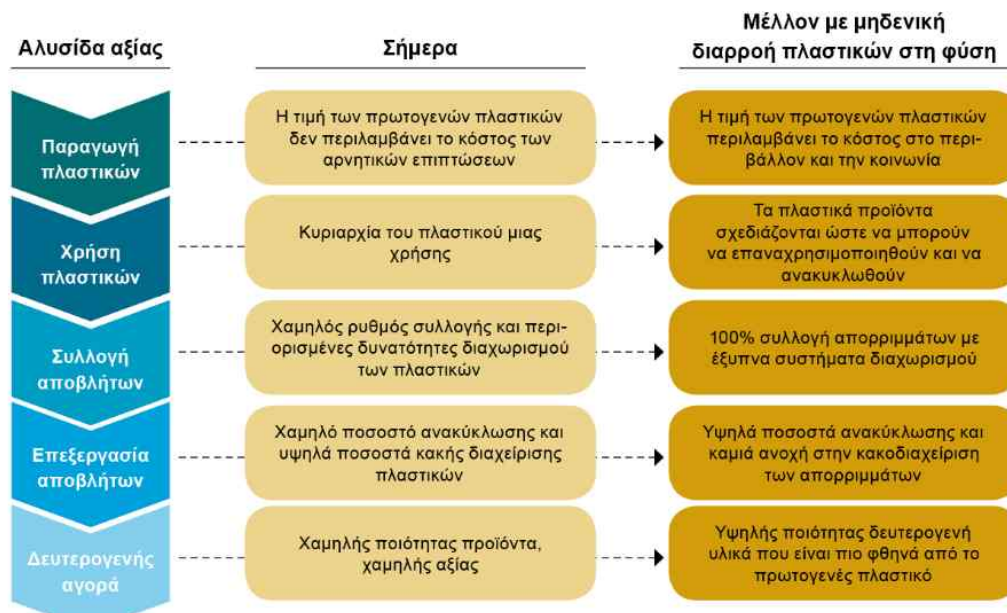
Αλυσίδα αξίας

Σήμερα

Μέλλον με μηδενική διαρροή πλαστικών στη φύση

Παραγωγή πλαστικών

Η τιμή των πρωτογενών πλαστικών δεν περιλαμβάνει το κόστος των αρνητικών επιπτώσεων

Η τιμή των πρωτογενών πλαστικών περιλαμβάνει το κόστος στο περιβάλλον και την κοινωνία

Χρήση πλαστικών

Κυριαρχία του πλαστικού μιας χρήσης

Τα πλαστικά προϊόντα σχεδιάζονται ώστε να μπορούν να επαναχρησιμοποιηθούν και να ανακυκλωθούν

Συλλογή αποβλήτων

Χαμηλός ρυθμός συλλογής και περιορισμένες δυνατότητες διαχωρισμού των πλαστικών

100% συλλογή απορριμμάτων με έξυπνα συστήματα διαχωρισμού

Επεξεργασία αποβλήτων

Χαμηλό ποσοστό ανακύκλωσης και υψηλά ποσοστά κακής διαχείρισης πλαστικών

Υψηλά ποσοστά ανακύκλωσης και καμιά ανοχή στην κακοδιαχείριση των απορριμμάτων

Δευτερογενής αγορά

Χαμηλής ποιότητας προϊόντα, χαμηλής αξίας

Υψηλής ποιότητας δευτερογενή υλικά που είναι πιο φθηνά από το πρωτογενές πλαστικό